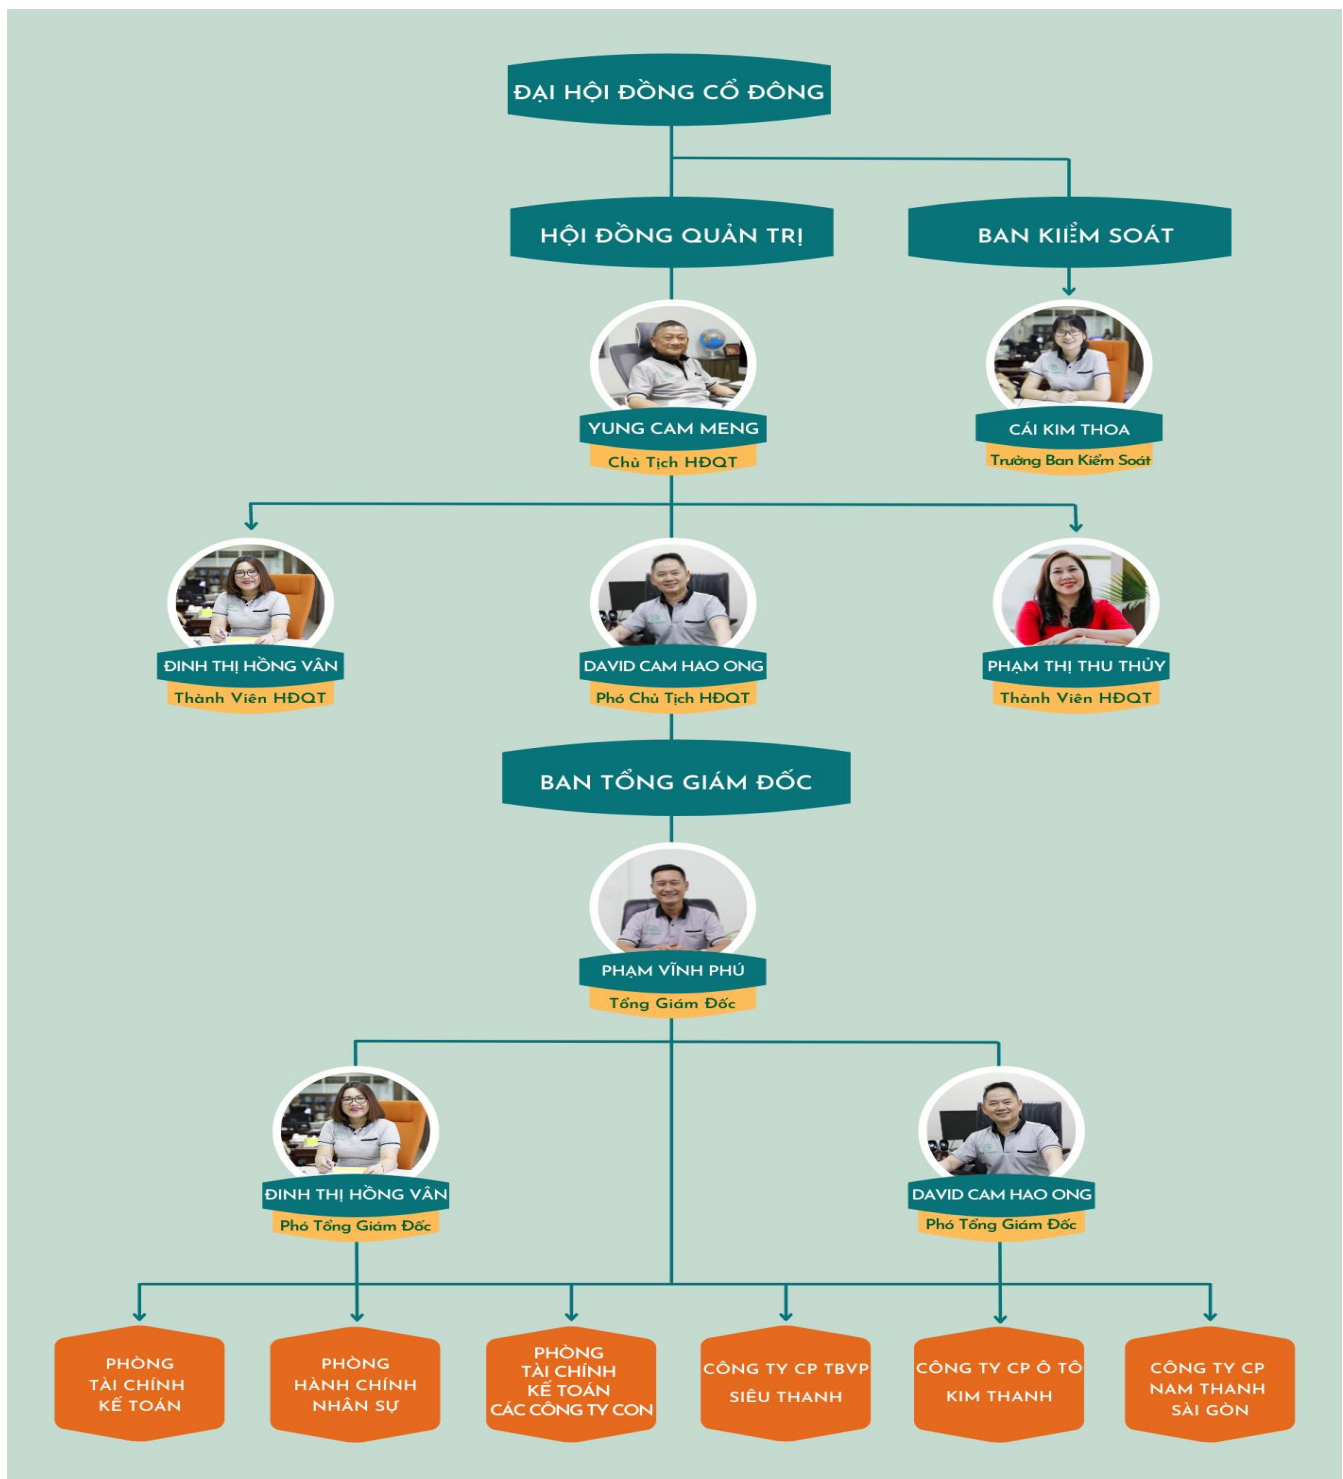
ĐẠI HỘI ĐỒNG CỔ ĐÔNG

HỘI ĐỒNG QUẢN TRỊ

BAN KIỂM SOÁT

YUNG CAM MENG
Chủ Tịch HĐQT

CÁI KIM THOA
Trưởng Ban Kiểm Soát

ĐINH THỊ HỒNG VÂN
Thành Viên HĐQT

DAVID CAM HAO ONG
Phó Chủ Tịch HĐQT

PHẠM THỊ THU THỦY
Thành Viên HĐQT

BAN TỔNG GIÁM ĐỐC

PHẠM VĨNH PHÚ
Tổng Giám Đốc

ĐINH THỊ HỒNG VÂN
Phó Tổng Giám Đốc

DAVID CAM HAO ONG
Phó Tổng Giám Đốc

PHÒNG TÀI CHÍNH KẾ TOÁN

PHÒNG HÀNH CHÍNH NHÂN SỰ

PHÒNG TÀI CHÍNH KẾ TOÁN CÁC CÔNG TY CON

CÔNG TY CP TBVP SIÊU THANH

CÔNG TY CP Ô TÔ KIM THANH

CÔNG TY CP NAM THANH SÀI GÒN